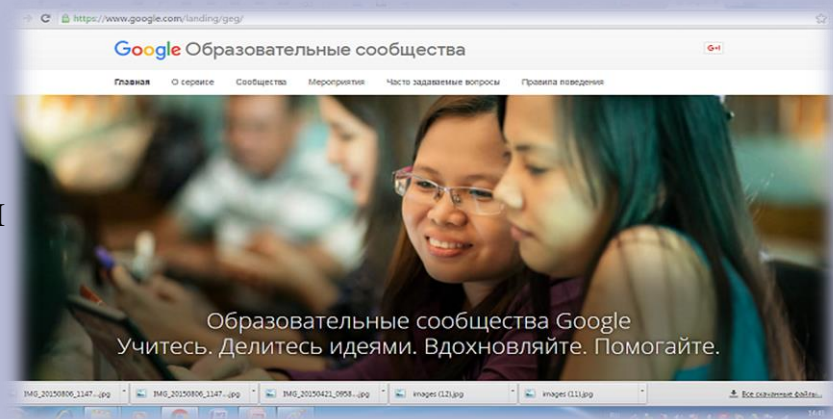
https://www.google.com/landing/geg/

Google Образовательные сообщества

G+1

Главная О сервисе Сообщества Мероприятия Часто задаваемые вопросы Правила поведения

Образовательные сообщества Google
Учитесь. Делитесь идеями. Вдохновляйте. Помогайте.

IMG_20150806_1147....jpg IMG_20150806_1147....jpg IMG_20150421_0958....jpg images (12).jpg images (11).jpg Все скачанные файлы...